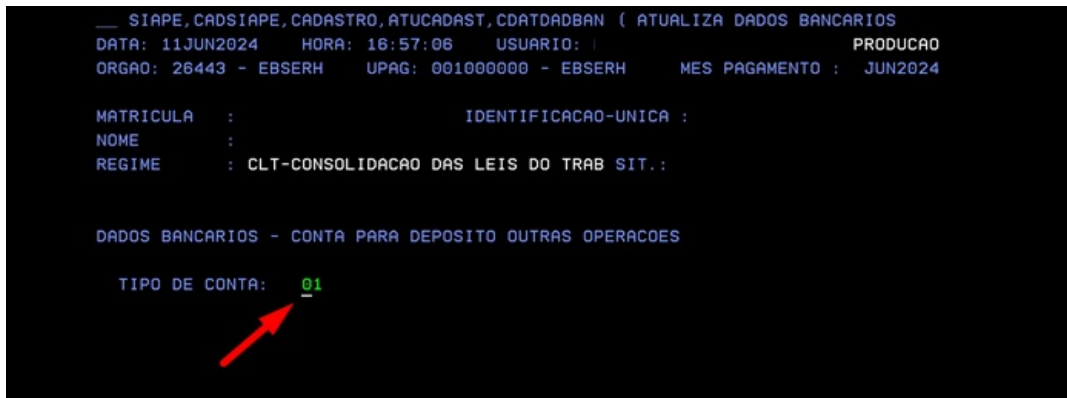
__ SIAPE,CADSIAPE,CADASTRO,ATUCADAST,CDATDADBAN ( ATUALIZA DADOS BANCARIOS
DATA: 11JUN2024 HORA: 16:57:06 USUARIO: PRODUCAO
ORGAO: 26443 - EBSERH UPAG: 001000000 - EBSERH MES PAGAMENTO : JUN2024

MATRICULA : IDENTIFICACAO-UNICA :
NOME :
REGIME : CLT-CONSOLIDACAO DAS LEIS DO TRAB SIT.:

DADOS BANCARIOS - CONTA PARA DEPOSITO OUTRAS OPERACOES

TIPO DE CONTA: 01